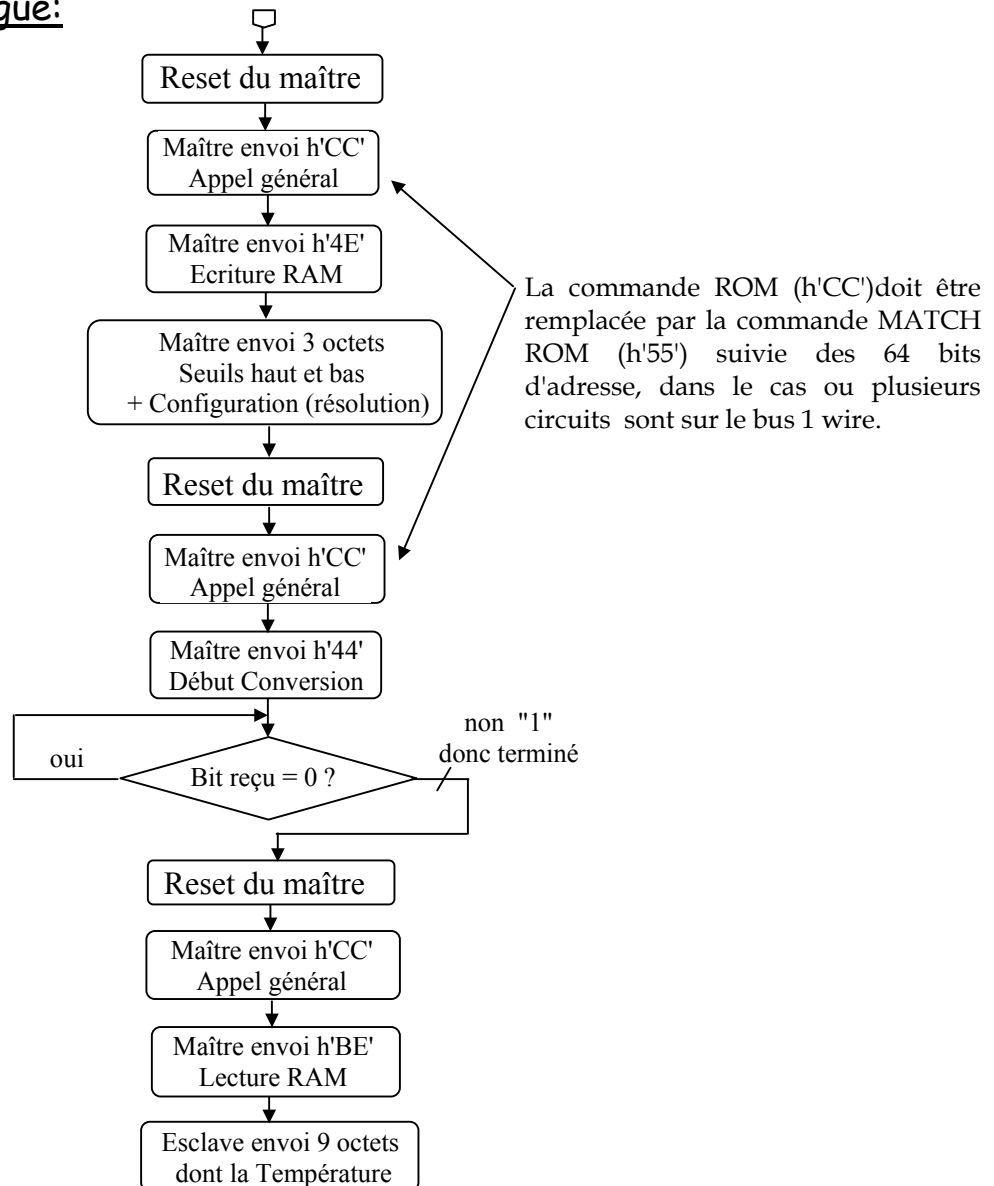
gue:

Reset du maître

Maître envoi h'CC'
Appel général

Maître envoi h'4E'
Ecriture RAM

Maître envoi 3 octets
Seuils haut et bas
+ Configuration (résolution)

Reset du maître

Maître envoi h'CC'
Appel général

Maître envoi h'44'
Début Conversion

oui

Bit reçu = 0 ?

non "1"
donc terminé

Reset du maître

Maître envoi h'CC'
Appel général

Maître envoi h'BE'
Lecture RAM

Esclave envoi 9 octets
dont la Température

La commande ROM (h'CC')doit être remplacée par la commande MATCH ROM (h'55') suivie des 64 bits d'adresse, dans le cas ou plusieurs circuits sont sur le bus 1 wire.